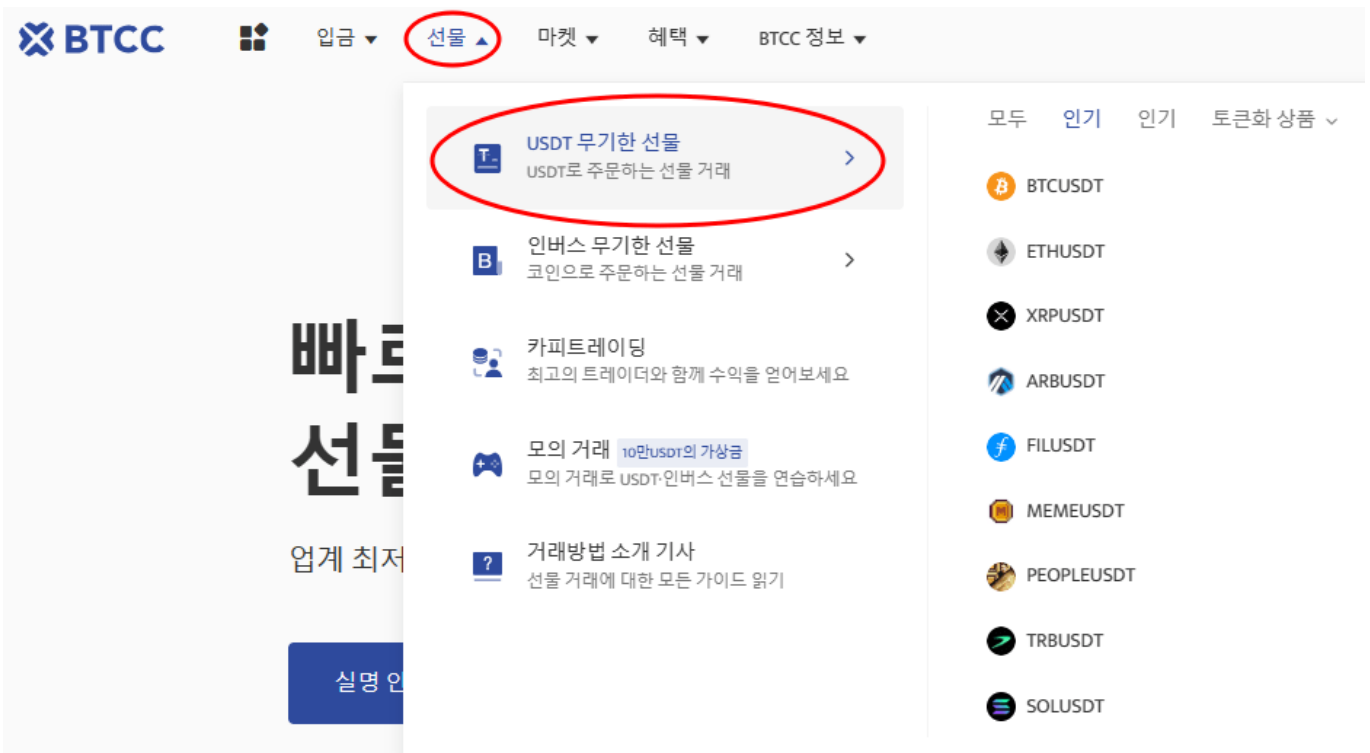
BTCC 입금 ▾ 선물 ▴ 마켓 ▾ 혜택 ▾ BTCC 정보 ▾

USDT 무기한 선물
USDT로 주문하는 선물 거래

인버스 무기한 선물
코인으로 주문하는 선물 거래

카피트레이딩
최고의 트레이더와 함께 수익을 얻어보세요

모의 거래 10만USDT의 가상금
모의 거래로 USDT·인버스 선물을 연습하세요

거래방법 소개 기사
선물 거래에 대한 모든 가이드 읽기

모두 인기 인기 토큰화 상품

BTCUSDT
ETHUSDT
XRPUSDT
ARBUSDT
FILUSDT
MEMEUSDT
PEOPLEUSDT
TRBUSDT
SOLUSDT

빠르
선물

업계 최저

실명 인